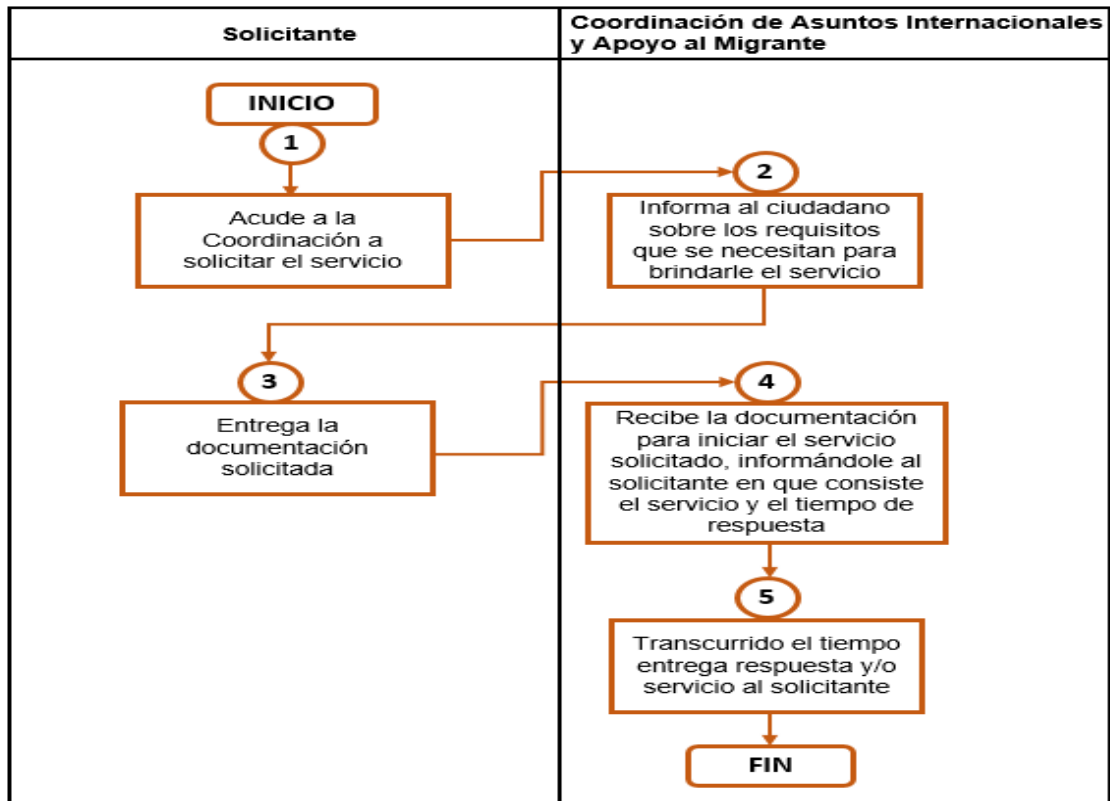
| Solicitante | Coordinación de Asuntos Internacionales y Apoyo al Migrante |
|---|---|

INICIO

1

Acude a la Coordinación a solicitar el servicio

2

Informa al ciudadano sobre los requisitos que se necesitan para brindarle el servicio

3

Entrega la documentación solicitada

4

Recibe la documentación para iniciar el servicio solicitado, informándole al solicitante en que consiste el servicio y el tiempo de respuesta

5

Transcurrido el tiempo entrega respuesta y/o servicio al solicitante

FIN